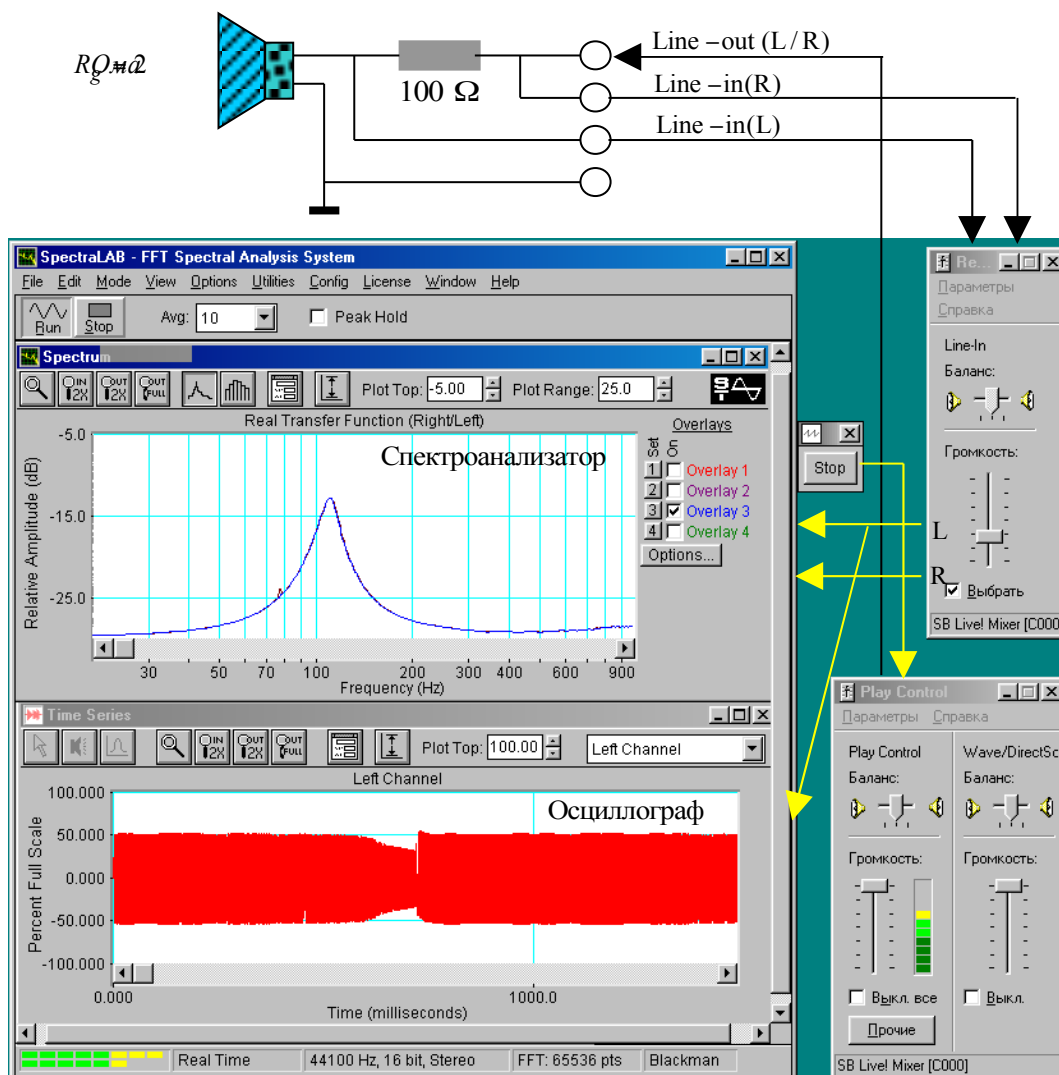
RQм2

100 Ω

Line – out (L / R)

Line – in(R)

Line – in(L)

SpectraLAB - FFT Spectral Analysis System

File Edit Mode View Options Utilities Config License Window Help

Run Stop Avg: 10 Peak Hold

Spectrum

IN 2X OUT 2X OUT FULL

Plot Top: -5.00 Plot Range: 25.0

Real Transfer Function (Right/Left)

Спектроанализатор

-5.0

-15.0

-25.0

Relative Amplitude (dB)

30 50 70 100 200 300 400 600 900

Frequency (Hz)

Overlays

Set On

1 Overlay 1

2 Overlay 2

3 Overlay 3

4 Overlay 4

Options...

Time Series

IN 2X OUT 2X OUT FULL

Plot Top: 100.00 Left Channel

Left Channel

Осциллограф

100.000

50.000

0.000

-50.000

-100.000

Percent Full Scale

0.000 1000.0

Time (milliseconds)

Real Time 44100 Hz, 16 bit, Stereo FFT: 65536 pts Blackman

Stop

L

R

Re...

Параметры

Справка

Line-In

Баланс:

Громкость:

Выбрать

SB Live! Mixer [C000

Play Control

Параметры Справка

Play Control

Баланс:

Громкость:

Выкл. все

Прочие

Wave/DirectSc

Баланс:

Громкость:

Выкл.

SB Live! Mixer [C000]